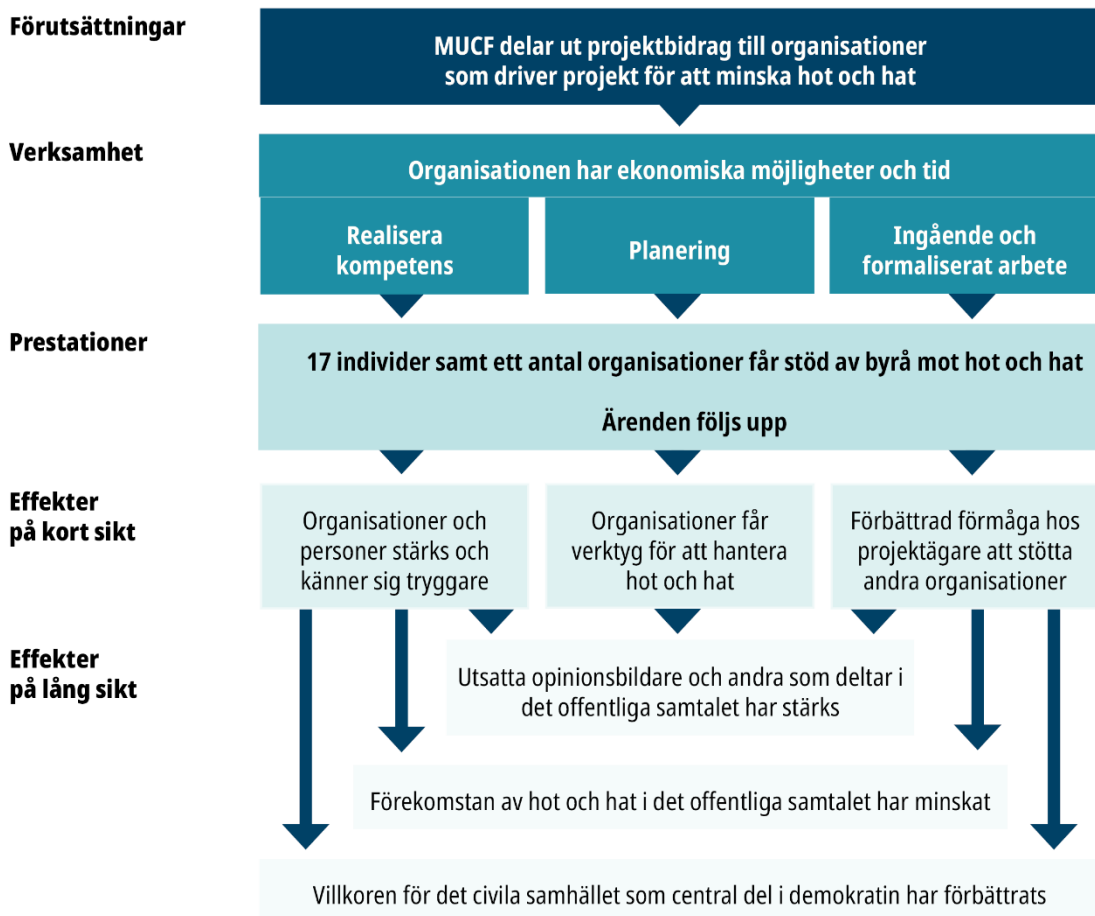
Förutsättningar

MUCF delar ut projektbidrag till organisationer som driver projekt för att minska hot och hat

Verksamhet

Organisationen har ekonomiska möjligheter och tid

Realisera kompetens

Planering

Ingående och formaliserat arbete

Prestationer

17 individer samt ett antal organisationer får stöd av byrå mot hot och hat

Ärenden följs upp

Effekter på kort sikt

Organisationer och personer stärks och känner sig tryggare

Organisationer får verktyg för att hantera hot och hat

Förbättrad förmåga hos projektägare att stötta andra organisationer

Effekter på lång sikt

Utsatta opinionsbildare och andra som deltar i det offentliga samtalet har stärks

Förekomstan av hot och hat i det offentliga samtalet har minskat

Villkoren för det civila samhället som central del i demokratin har förbättrats